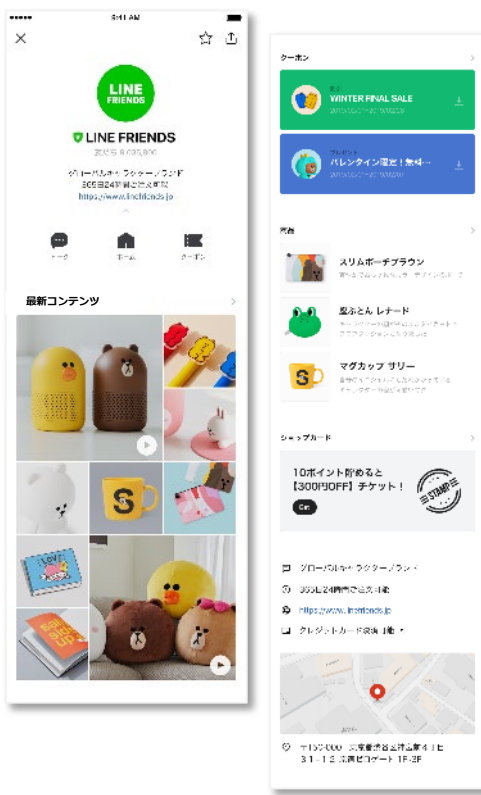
9:41 AM

LINE FRIENDS

LINE FRIENDS

友だち 9,035,900

グローバルキャラクターブランド

365日24時間ご注文可能

https://www.linefriends.jp

トーク

ホーム

クーポン

最新コンテンツ

S

LOVE

クーポン

WINTER FINAL SALE

バレンタイン限定！無料…

商品

スリムポーチ ブラウン

座ぶとん レナード

マグカップ サリー

ショップカード

10ポイント貯めると
【300円OFF】チケット！

Get

STAMP

グローバルキャラクターブランド

365日24時間ご注文可能

https://www.linefriends.jp

クレジットカード決済可能

〒150-0001 東京都渋谷区神宮前4丁目
3-1-1 渋谷ヒカリエ 1F-3F